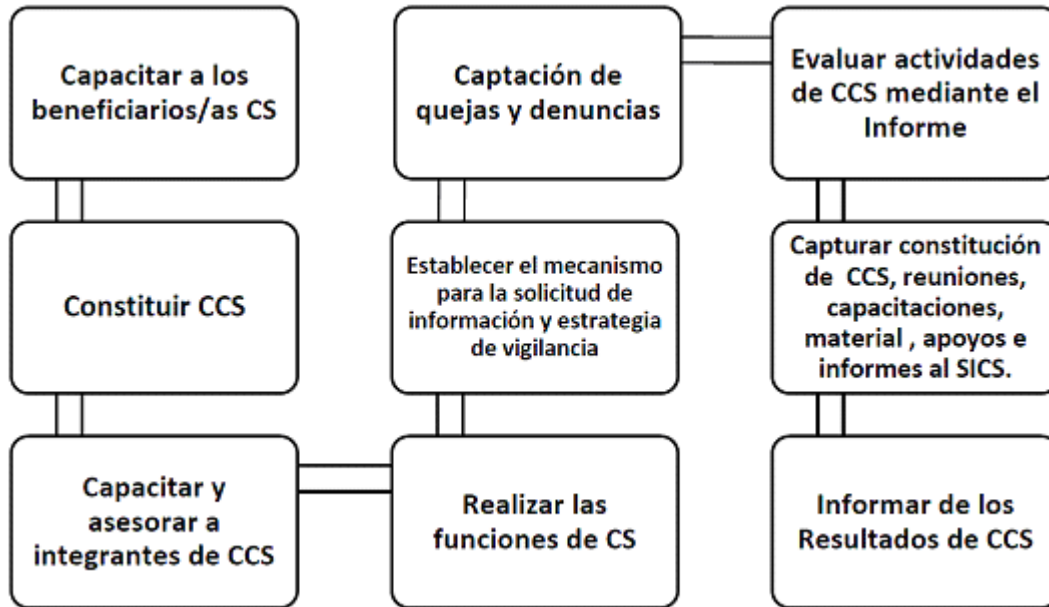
Capacitar a los beneficiarios/as CS

Constituir CCS

Capacitar y asesorar a integrantes de CCS

Realizar las funciones de CS

Establecer el mecanismo para la solicitud de información y estrategia de vigilancia

Captación de quejas y denuncias

Evaluar actividades de CCS mediante el Informe

Capturar constitución de CCS, reuniones, capacitaciones, material , apoyos e informes al SICS.

Informar de los Resultados de CCS